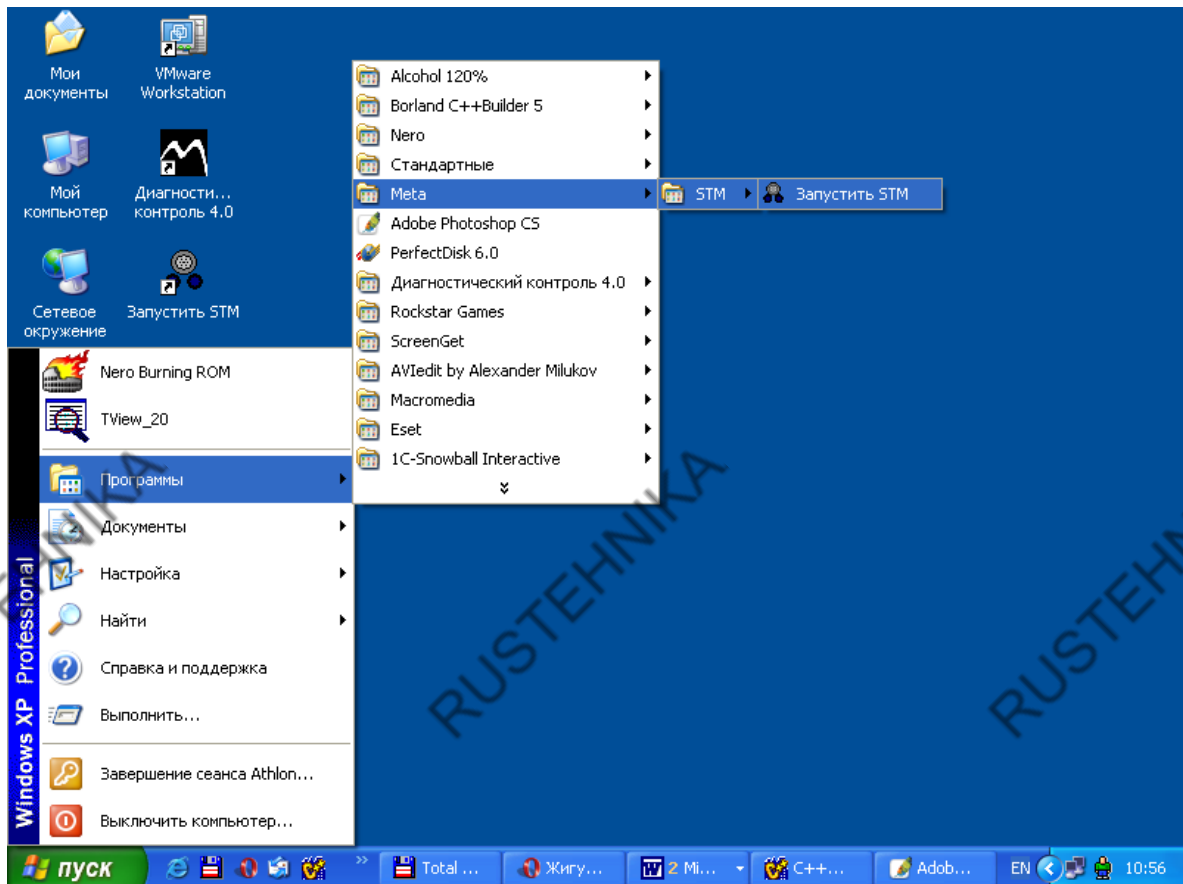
Мои документы

VMware Workstation

Мой компьютер

Диагности... контроль 4.0

Сетевое окружение

Запустить STM

Alcohol 120%
Borland C++Builder 5
Nero
Стандартные
Meta
Adobe Photoshop CS
PerfectDisk 6.0
Диагностический контроль 4.0
Rockstar Games
ScreenGet
AVIedit by Alexander Milukov
Macromedia
Eset
1C-Snowball Interactive

STM

Запустить STM

Nero Burning ROM
TView_20
Программы
Документы
Настройка
Найти
Справка и поддержка
Выполнить...
Завершение сеанса Athlon...
Выключить компьютер...

Windows XP Professional

RUSTEHNIKA RUSTEHNIKA RUSTEHNIKA

пуск
Total ...
Жигу...
2 Mi...
C++...
Adob...
EN
10:56